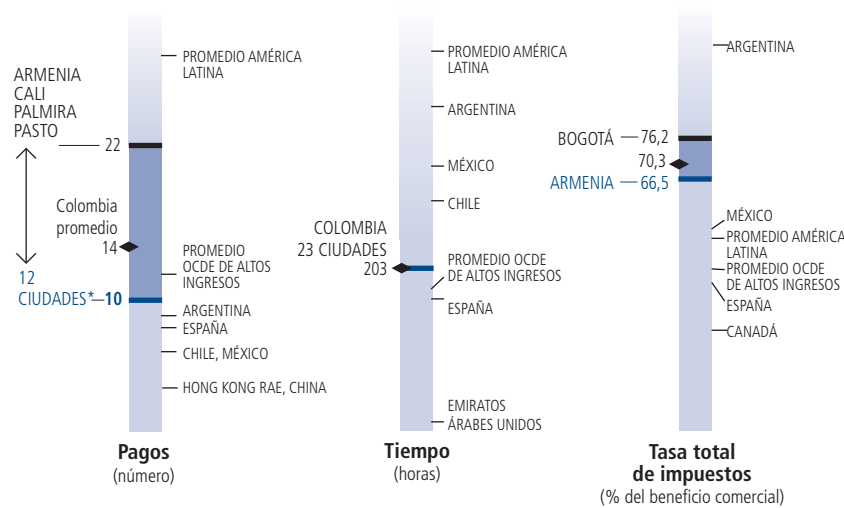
ARMENIA
CALI
PALMIRA
PASTO

22

Colombia promedio
14

12 CIUDADES*—10

PROMEDIO AMÉRICA LATINA

PROMEDIO OCDE DE ALTOS INGRESOS

ARGENTINA
ESPAÑA
CHILE, MÉXICO
HONG KONG RAE, CHINA

Pagos
(número)

PROMEDIO AMÉRICA LATINA
ARGENTINA
MÉXICO
CHILE

COLOMBIA
23 CIUDADES
203

PROMEDIO OCDE DE ALTOS INGRESOS
ESPAÑA

EMIRATOS ÁRABES UNIDOS

Tiempo
(horas)

ARGENTINA

BOGOTÁ — 76,2
70,3
ARMENIA — 66,5

MÉXICO
PROMEDIO AMÉRICA LATINA
PROMEDIO OCDE DE ALTOS INGRESOS
ESPAÑA
CANADÁ

Tasa total de impuestos
(% del beneficio comercial)